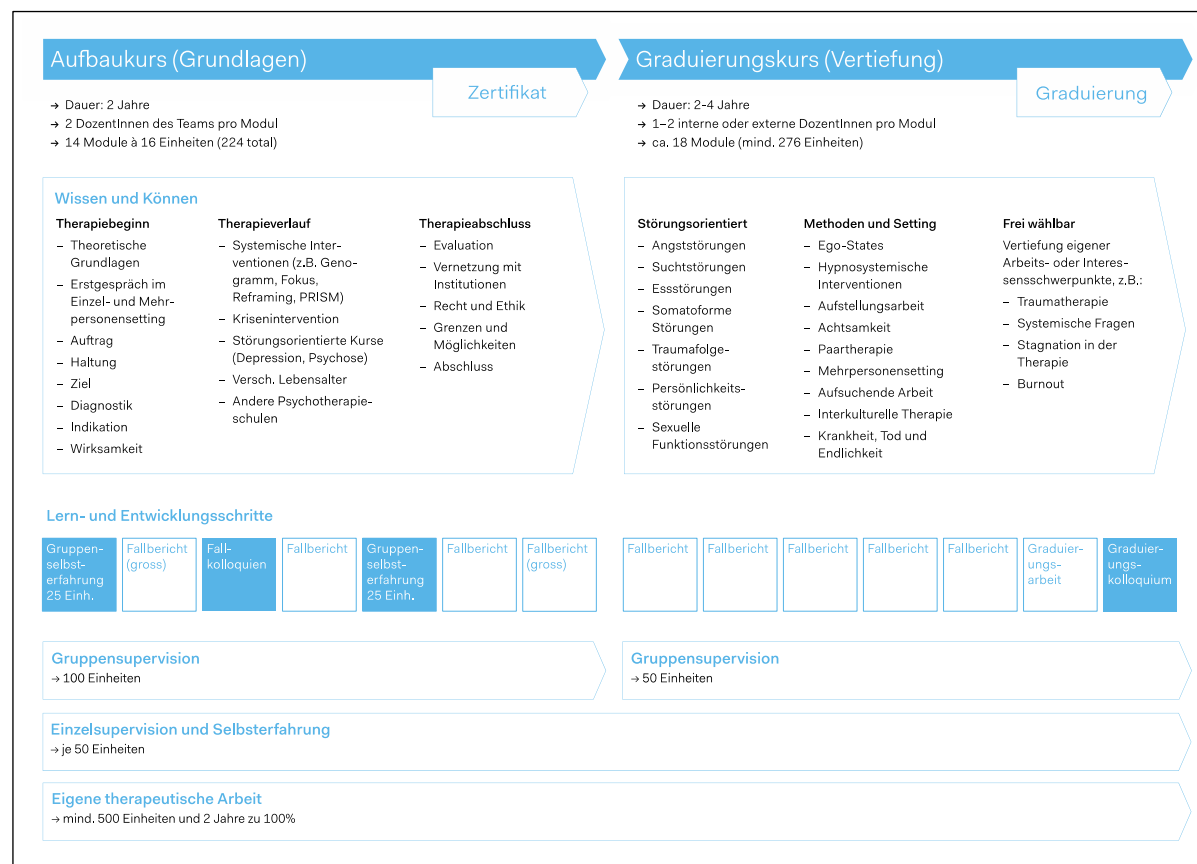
Aufbaukurs (Grundlagen)

Zertifikat

→ Dauer: 2 Jahre
→ 2 DozentInnen des Teams pro Modul
→ 14 Module à 16 Einheiten (224 total)

Graduierungskurs (Vertiefung)

Graduierung

→ Dauer: 2–4 Jahre
→ 1–2 interne oder externe DozentInnen pro Modul
→ ca. 18 Module (mind. 276 Einheiten)

Wissen und Können

Therapiebeginn
– Theoretische Grundlagen
– Erstgespräch im Einzel- und Mehrpersonensetting
– Auftrag
– Haltung
– Ziel
– Diagnostik
– Indikation
– Wirksamkeit

Therapieverlauf
– Systemische Interventionen (z.B. Genogramm, Fokus, Reframing, PRISM)
– Krisenintervention
– Störungsorientierte Kurse (Depression, Psychose)
– Versch. Lebensalter
– Andere Psychotherapieschulen

Therapieabschluss
– Evaluation
– Vernetzung mit Institutionen
– Recht und Ethik
– Grenzen und Möglichkeiten
– Abschluss

Störungsorientiert
– Angststörungen
– Suchtstörungen
– Essstörungen
– Somatoforme Störungen
– Traumafolgestörungen
– Persönlichkeitsstörungen
– Sexuelle Funktionsstörungen

Methoden und Setting
– Ego-States
– Hypnosystemische Interventionen
– Aufstellungsarbeit
– Achtsamkeit
– Paartherapie
– Mehrpersonensetting
– Aufsuchende Arbeit
– Interkulturelle Therapie
– Krankheit, Tod und Endlichkeit

Frei wählbar
Vertiefung eigener Arbeits- oder Interessensschwerpunkte, z.B.:
– Traumatherapie
– Systemische Fragen
– Stagnation in der Therapie
– Burnout

Lern- und Entwicklungsschritte

| Gruppenselbsterfahrung 25 Einh. | Fallbericht (gross) | Fallkolloquien | Fallbericht | Gruppenselbsterfahrung 25 Einh. | Fallbericht | Fallbericht (gross) | Fallbericht | Fallbericht | Fallbericht | Fallbericht | Fallbericht | Graduierungsarbeit | Graduierungskolloquium |
|---|---|---|---|---|---|---|---|---|---|---|---|---|---|

Gruppensupervision
→ 100 Einheiten

Gruppensupervision
→ 50 Einheiten

Einzelsupervision und Selbsterfahrung
→ je 50 Einheiten

Eigene therapeutische Arbeit
→ mind. 500 Einheiten und 2 Jahre zu 100%